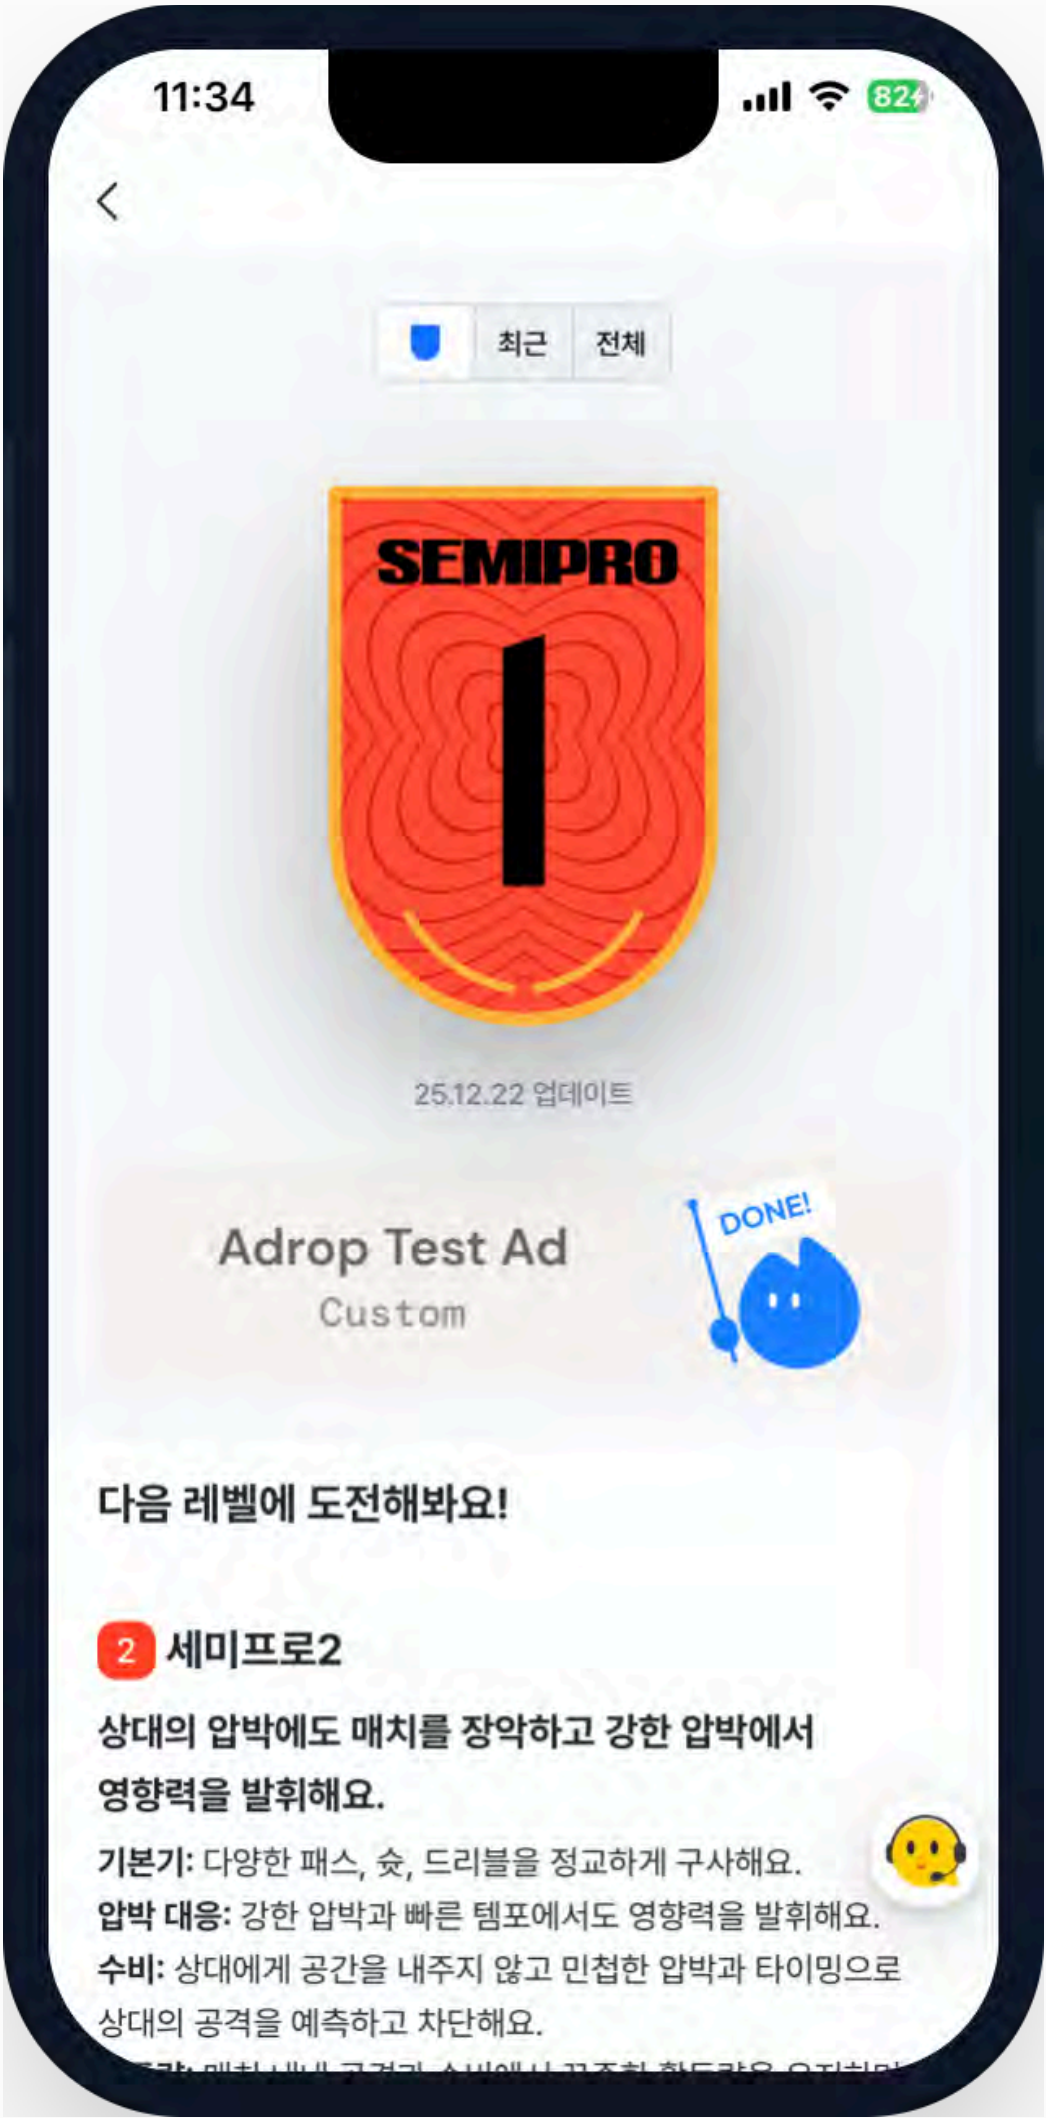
11:34

82

<

최근 전체

SEMIPRO

1

25.12.22 업데이트

Adrop Test Ad
Custom

DONE!

다음 레벨에 도전해봐요!

2 세미프로2

상대의 압박에도 매치를 장악하고 강한 압박에서 영향력을 발휘해요.

기본기: 다양한 패스, 슛, 드리블을 정교하게 구사해요.
압박 대응: 강한 압박과 빠른 템포에서도 영향력을 발휘해요.
수비: 상대에게 공간을 내주지 않고 민첩한 압박과 타이밍으로 상대의 공격을 예측하고 차단해요.
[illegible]